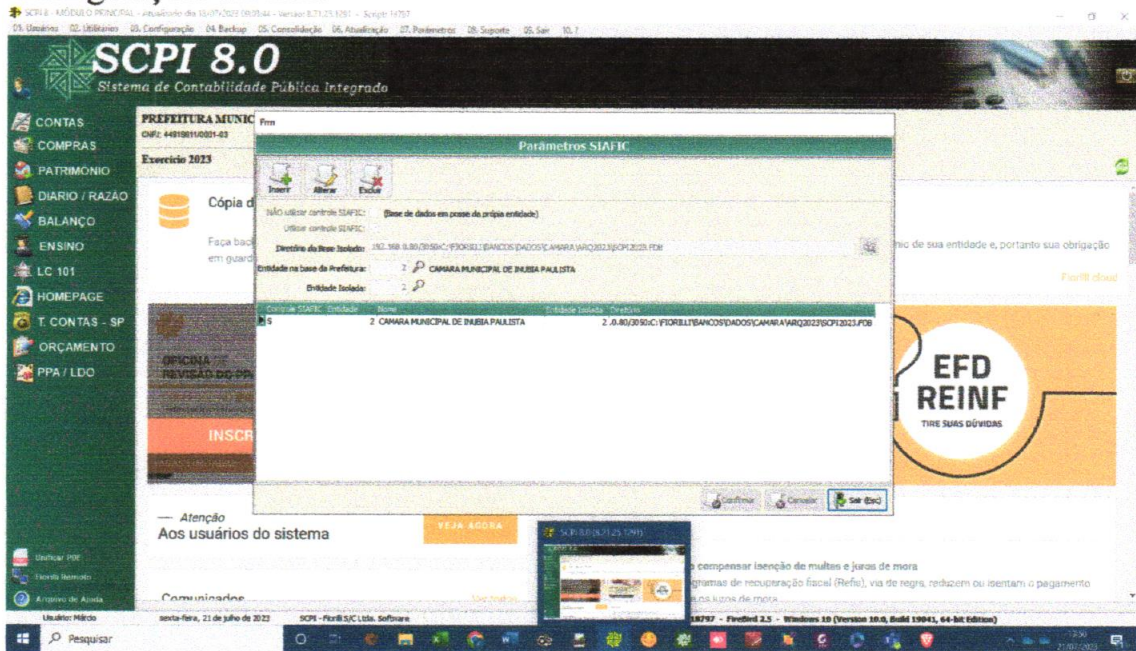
SCPI 8 - MÓDULO PRINCIPAL - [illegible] - Versão 8.71.25.1291 - Script 18797

01. Usuários 02. Utilitários 03. Configuração 04. Backup 05. Consolidação 06. Atualização 07. Parâmetros 08. Suporte 09. Sair 10. ?

SCPI 8.0
Sistema de Contabilidade Pública Integrado

CONTAS
COMPRAS
PATRIMÔNIO
DIÁRIO / RAZÃO
BALANÇO
ENSINO
LC 101
HOMEPAGE
T. CONTAS - SP
ORÇAMENTO
PPA / LDO

PREFEITURA MUNIC
CNPJ: 44918611/0001-03
Exercício 2023

Cópia d
Faça bac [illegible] em guard
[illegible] nic de sua entidade e, portanto sua obrigação

Fiorilli cloud

OFICINA DE REVISÃO DO PP
INSCR

EFD REINF
TIRE SUAS DÚVIDAS

— Atenção
Aos usuários do sistema
VEJA AGORA

Comunicados
compensar isenção de multas e juros de mora
gramas de recuperação fiscal (Refis), via de regra, reduzem ou isentam o pagamento os juros de mora

Frm
Parâmetros SIAFIC
Inserir Alterar Excluir
NÃO utilizar controle SIAFIC: (Base de dados em posse da própia entidade)
Utilizar controle SIAFIC:
Diretório da Base Isolada: 192.168.0.80/3050:C:\FIORILLI\BANCOS\DADOS\CAMARA\ARQ2023\SCPI2023.FDB
Entidade na base da Prefeitura: 2 CAMARA MUNICIPAL DE INUBIA PAULISTA
Entidade Isolada: 2

| Controle SIAFIC | Entidade | Nome | Entidade Isolada | Diretório |
|---|---|---|---|---|
| S | 2 | CAMARA MUNICIPAL DE INUBIA PAULISTA | 2 | .0.80/3050:C:\FIORILLI\BANCOS\DADOS\CAMARA\ARQ2023\SCPI2023.FDB |

Confirmar Cancelar Sair (Esc)

SCPI 8.0 (8.71.25.1291)

Unificar PDF
Fiorilli Remoto
Arquivo de Ajuda

Usuário: Márcio | sexta-feira, 21 de julho de 2023 | SCPI - Fiorilli S/C Ltda. Software | 18797 - Firebird 2.5 - Windows 10 (Version 10.0, Build 19041, 64-bit Edition)

Pesquisar
17:00
21/07/2023